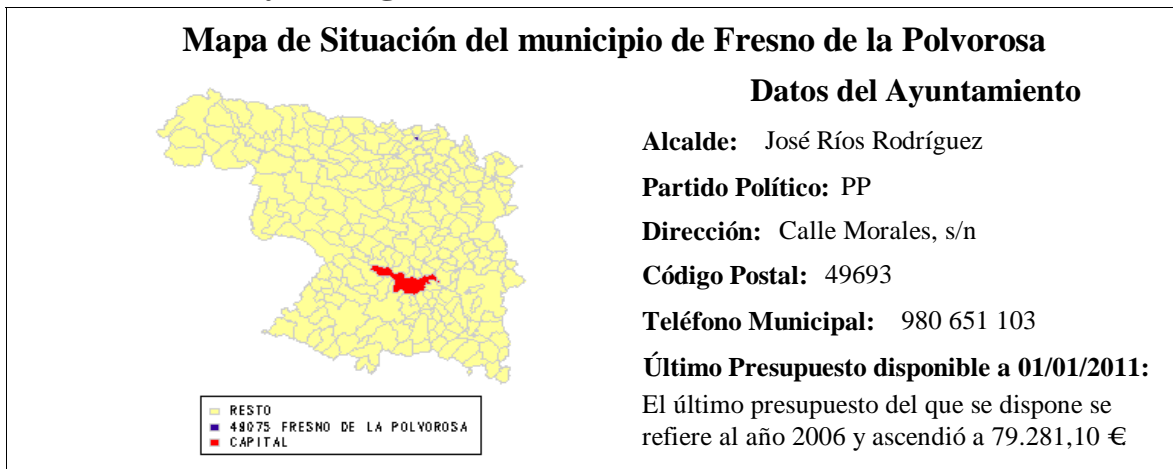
Mapa de Situación del municipio de Fresno de la Polvorosa

RESTO
49075 FRESNO DE LA POLVOROSA
CAPITAL

Datos del Ayuntamiento

Alcalde: José Ríos Rodríguez

Partido Político: PP

Dirección: Calle Morales, s/n

Código Postal: 49693

Teléfono Municipal: 980 651 103

Último Presupuesto disponible a 01/01/2011:

El último presupuesto del que se dispone se refiere al año 2006 y ascendió a 79.281,10 €